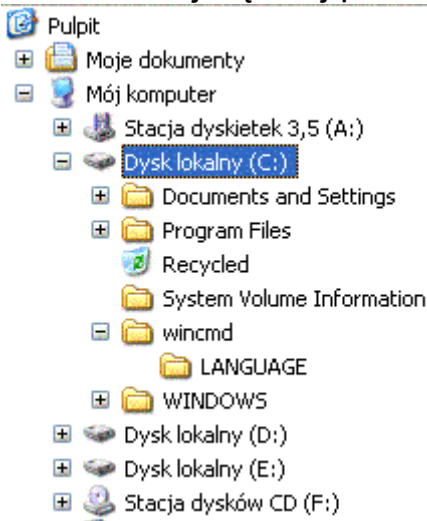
Pulpit
Moje dokumenty
Mój komputer
Stacja dyskietek 3,5 (A:)
Dysk lokalny (C:)
Documents and Settings
Program Files
Recycled
System Volume Information
wincmd
LANGUAGE
WINDOWS
Dysk lokalny (D:)
Dysk lokalny (E:)
Stacja dysków CD (F:)